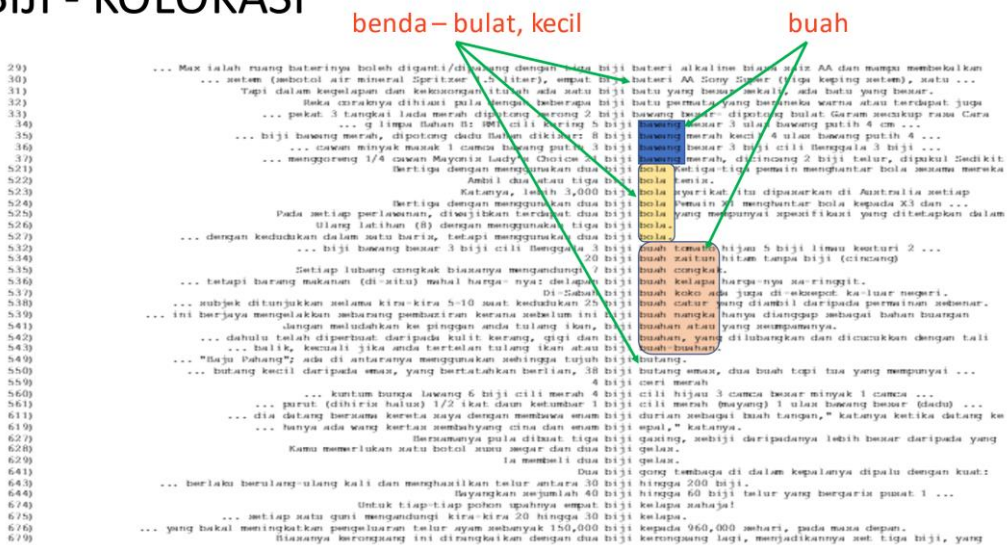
BIJI - KOLOKASI

benda – bulat, kecil

buah

29) ... Max ialah ruang baterinya boleh diganti/dipasang dengan tiga biji bateri alkaline biasa saiz AA dan mampu membekalkan
30) ... setem (sebotol air mineral Spritzer 1.5 liter), empat biji bateri AA Sony Super (tiga keping setem), satu ...
31) Tapi dalam kegelapan dan kekosongan itulah ada satu biji batu yang besar sekali, ada batu yang besar.
32) Reka coraknya dihiasi pula dengan beberapa biji batu permata yang berbeza warna atau terdapat juga
33) ... pekat 3 tangkai lada merah dipotong serong 2 biji bawang besar- dipotong bulat Garam secukup rasa Cara
34) ... g limpa Bahan B: 10 cili kering 5 biji bawang besar 3 ulas bawang putih 4 cm ...
35) ... biji bawang merah, dipotong dadu Bahan dikisar: 8 biji bawang merah kecil 4 ulas bawang putih 4 ...
36) ... cawan minyak masak 1 cawan bawang putih 3 biji bawang besar 3 biji cili Benggala 3 biji ...
37) ... menggoreng 1/4 cawan Mayonis Lady's Choice 2 biji bawang merah, dicincang 2 biji telur, dipukul Sedikit
521) Bertiga dengan menggunakan dua biji bola Ketiga-tiga pemain menghantar bola secara mereka
522) Ambil dua atau tiga biji bola tenis.
523) Katanya, lebih 3,000 biji bola syarikat itu dipasarkan di Australia setiap
524) Bertiga dengan menggunakan dua biji bola Pemain X1 menghantar bola kepada X3 dan ...
525) Pada setiap perlawanan, diwajibkan terdapat dua biji bola yang mempunyai spesifikasi yang ditetapkan dalam
526) Ulang latihan (8) dengan menggunakan tiga biji bola.
527) ... dengan kedudukan dalam satu baris, tetapi menggunakan dua biji bola.
532) ... biji bawang besar 3 biji cili Benggala 3 biji buah tomato hijau 5 biji limau kasturi 2 ...
534) 20 biji buah zaitun hitam tanpa biji (cincang)
535) Setiap lubang congkak biasanya mengandungi 7 biji buah congkak.
536) ... tetapi barang makanan (di-situ) mahal harga- nya: delapan biji buah kelapa harga-nya sa-ringgit.
537) Di-Sabah biji buah koko ada juga di-eksport ka-luar negeri.
538) ... subjek ditunjukkan selama kira-kira 5-10 saat kedudukan 25 biji buah catur yang diambil daripada permainan sebenar.
539) ... ini berjaya mengelakkan sebarang pembaziran kerana sebelum ini biji buah nangka hanya dianggap sebagai bahan buangan
541) Jangan meludahkan ke pinggan anda tulang ikan, biji buahan atau yang seumpamanya.
542) ... dahulu telah diperbuat daripada kulit kerang, gigi dan biji buahan, yang dilubangkan dan dicucukkan dengan tali
543) ... balik, kecuali jika anda tertelan tulang ikan atau biji buah-buahan.
549) ... "Baju Pahang": ada di antaranya menggunakan sehingga tujuh biji butang.
550) ... butang kecil daripada emas, yang bertatahkan berlian, 38 biji butang emas, dua buah topi tua yang mempunyai ...
559) 4 biji ceri merah
609) ... kuntum bunga lawang 6 biji cili merah 4 biji cili hijau 3 camca besar minyak 1 camca ...
611) ... purut (dihiris halus) 1/2 ikat daun ketumbar 1 biji cili merah (hayang) 1 ulas bawang besar (dadu) ...
618) ... dia datang bersama kereta saya dengan membawa enam biji durian sebagai buah tangan," katanya ketika datang ke
619) ... hanya ada wang kertas sembahyang cina dan enam biji epal," katanya.
627) Bersamanya pula dibuat tiga biji gasing, sebiji daripadanya lebih besar daripada yang
628) Kamu memerlukan satu botol susu segar dan dua biji gelas.
629) Ia membeli dua biji gelas.
641) Dua biji gong tembaga di dalam kepalanya dipalu dengan kuat:
643) ... berlaku berulang-ulang kali dan menghasilkan telur antara 30 biji hingga 200 biji.
644) Sayangkan sejumlah 40 biji hingga 60 biji telur yang bergaris pusat 1 ...
671) Untuk tiap-tiap pohon upahnya empat biji kelapa sahaja!
675) ... setiap satu guni mengandungi kira-kira 20 hingga 30 biji kelapa.
676) ... yang bakal meningkatkan pengeluaran telur ayam sebanyak 150,000 biji kepada 960,000 sehari, pada masa depan.
679) Biasanya kerongsang ini dirangkaikan dengan dua biji kerongsang lagi, menjadikannya set tiga biji, yang